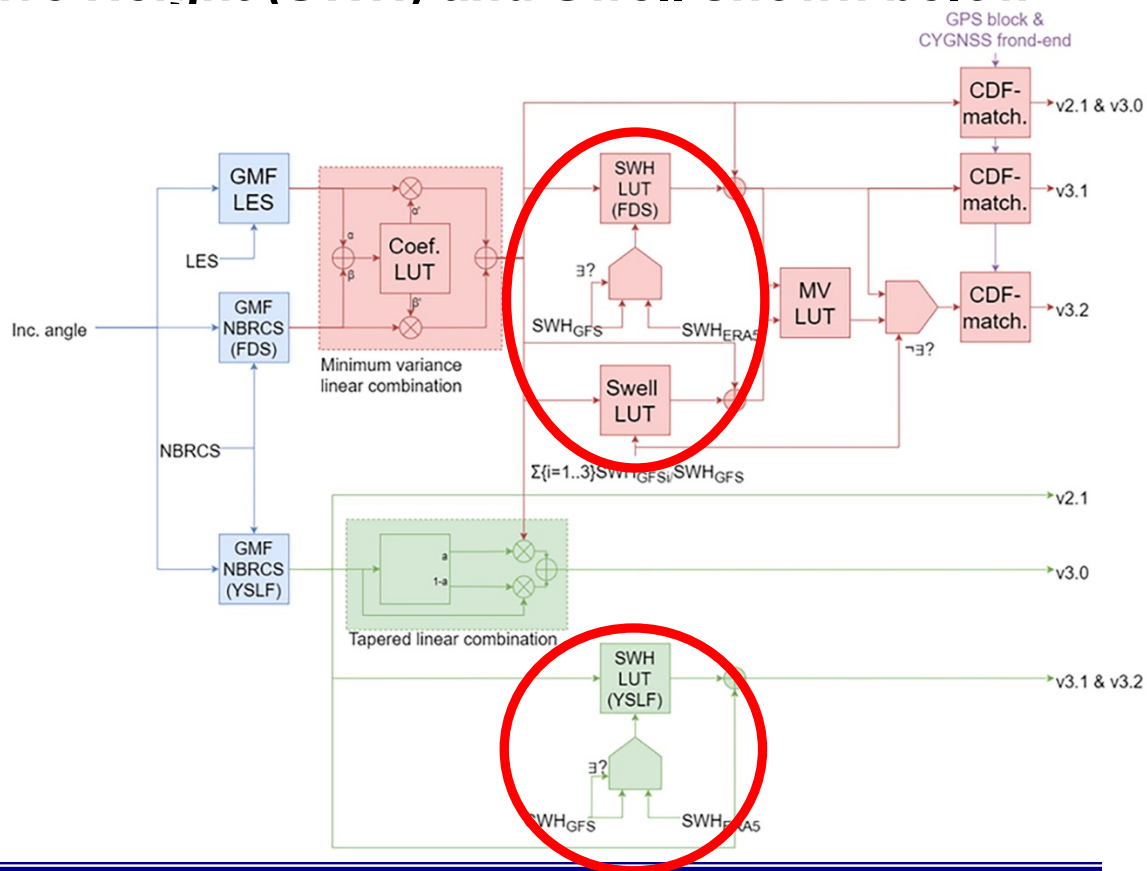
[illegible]

GPS block & CYGNSS frond-end

CDF-match.

v2.1 & v3.0

GMF LES

SWH LUT (FDS)

CDF-match.

v3.1

α'

α

Coef. LUT

β

β'

LES

∃?

MV LUT

CDF-match.

v3.2

Inc. angle

GMF NBRCS (FDS)

$SWH_{GFS}$

$SWH_{ERA5}$

¬∃?

Minimum variance linear combination

Swell LUT

NBRCS

$\Sigma\{i=1..3\}SWH_{GFSi}/SWH_{GFS}$

v2.1

GMF NBRCS (YSLF)

a

1-a

v3.0

Tapered linear combination

SWH LUT (YSLF)

v3.1 & v3.2

∃?

$SWH_{GFS}$

$SWH_{ERA5}$